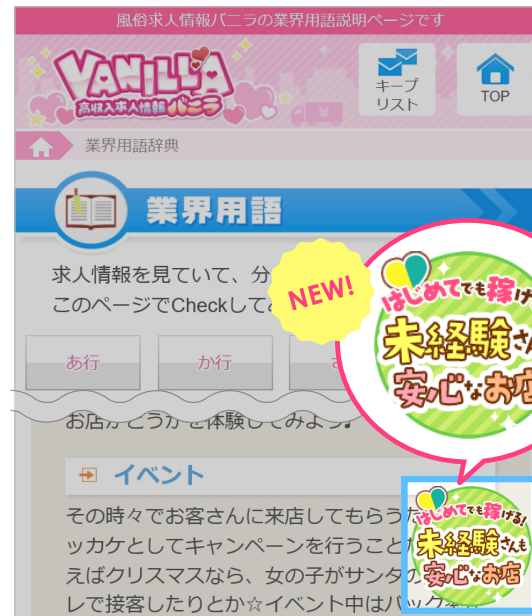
風俗求人情報バニラの業界用語説明ページです

VANILLA
高収入求人情報バニラ

キープリスト

TOP

業界用語辞典

業界用語

求人情報を見ていて、分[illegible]
このページでCheckしてみ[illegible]

あ行

か行

さ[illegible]

NEW!

はじめてでも稼げ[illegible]
未経験さん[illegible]
安心なお店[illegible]

お店かどうかを体験してみよう♪

イベント

その時々でお客さんに来店してもらうキッカケとしてキャンペーンを行うことが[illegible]えばクリスマスなら、女の子がサンタの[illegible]レで接客したりとか☆イベント中はバック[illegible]

はじめてでも稼げる!
未経験さんも
安心なお店